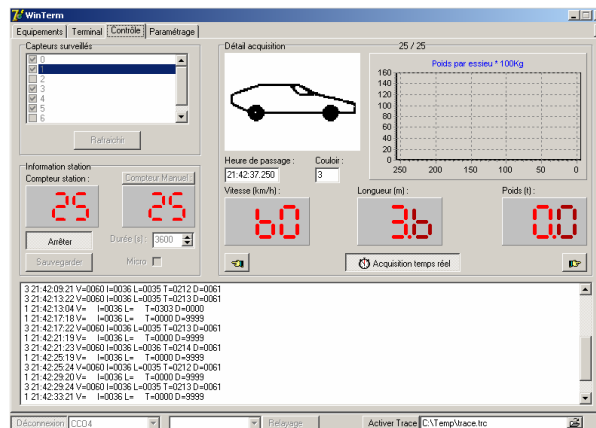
WinTerm

Equipements | Terminal | Contrôle | Paramétrage

Capteurs surveillés
0
1
2
3
4
5
6

Rafraîchir

Information station
Compteur station :
Compteur Manuel :
25
25
Arrêter
Durée (s) : 3600
Sauvegarder
Micro

Détail acquisition
25 / 25
Poids par essieu * 100Kg
160
140
120
100
80
60
40
20
0
250
200
150
100
50
0

Heure de passage :
21:42:37.250
Couloir :
3

Vitesse (km/h) :
60
Longueur (m) :
3.6
Poids (t) :
0.0

Acquisition temps réel

3 21:42:09.21 V=0060 I=0036 L=0035 T=0212 D=0061
3 21:42:13.22 V=0060 I=0036 L=0035 T=0213 D=0061
1 21:42:13:04 V= I=0036 L= T=0303 D=0000
1 21:42:17:18 V= I=0036 L= T=0000 D=9999
3 21:42:17.22 V=0060 I=0036 L=0035 T=0213 D=0061
1 21:42:21.19 V= I=0036 L= T=0000 D=9999
3 21:42:21.23 V=0060 I=0036 L=0036 T=0214 D=0061
1 21:42:25.19 V= I=0036 L= T=0000 D=9999
3 21:42:25.24 V=0060 I=0036 L=0035 T=0212 D=0061
1 21:42:29.20 V= I=0036 L= T=0000 D=9999
3 21:42:29.24 V=0060 I=0036 L=0035 T=0213 D=0061
1 21:42:33.21 V= I=0036 L= T=0000 D=9999

Déconnexion | COM4 | Relayage | Activer Trace | C:\Temp\trace.trc